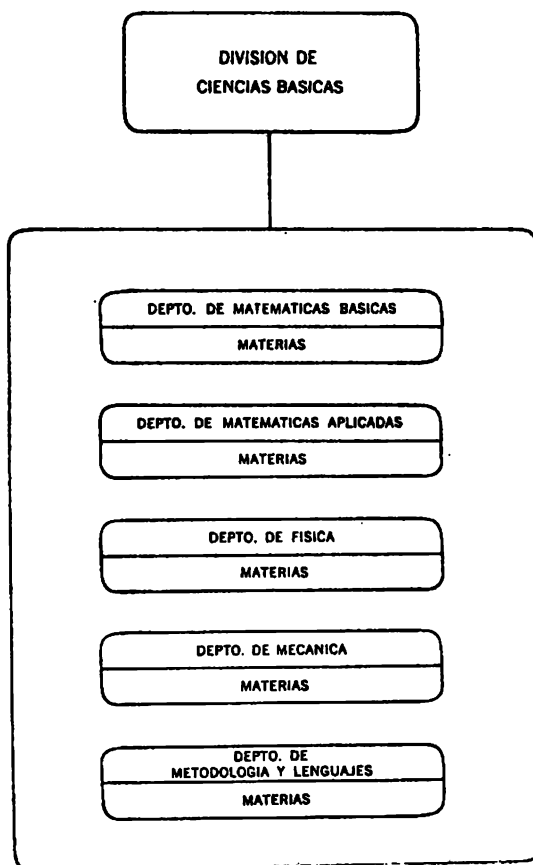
DIVISION DE
CIENCIAS BASICAS

DEPTO. DE MATEMATICAS BASICAS

MATERIAS

DEPTO. DE MATEMATICAS APLICADAS

MATERIAS

DEPTO. DE FISICA

MATERIAS

DEPTO. DE MECANICA

MATERIAS

DEPTO. DE
METODOLOGIA Y LENGUAJES

MATERIAS